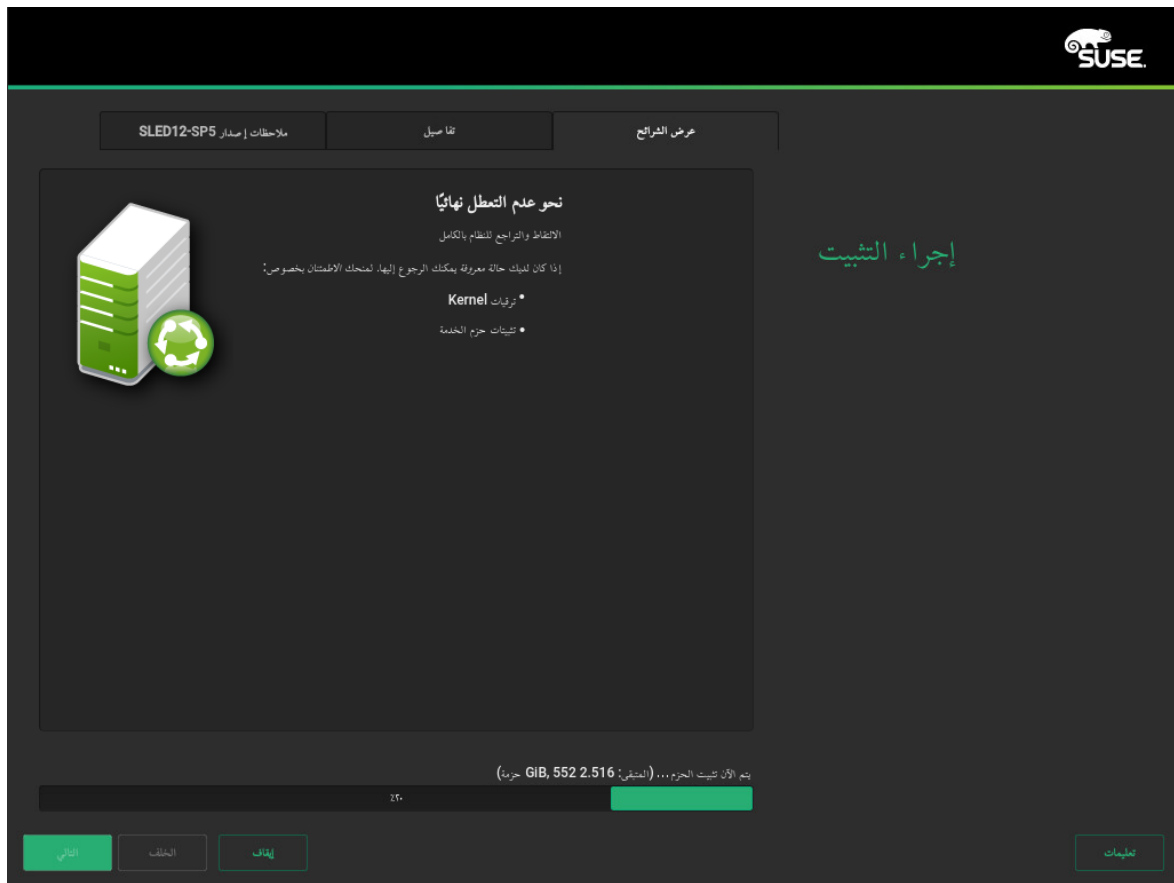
SUSE.

عرض الشرائح

تفاصيل

ملاحظات إصدار SLED12-SP5

إجراء التثبيت

نحو عدم التعطل نهائيًا

الالتقاط والتراجع للنظام بالكامل

إذا كان لديك حالة معروفة يمكنك الرجوع إليها، تمنحك الاطمئنان بخصوص:

• ترقيات Kernel

• تثبيتات حزم الخدمة

يتم الآن تثبيت الحزم... (المتبقي: GiB, 552 2.516 حزمة)

٤٢٠

تعليمات

إيقاف

الخلف

التالي